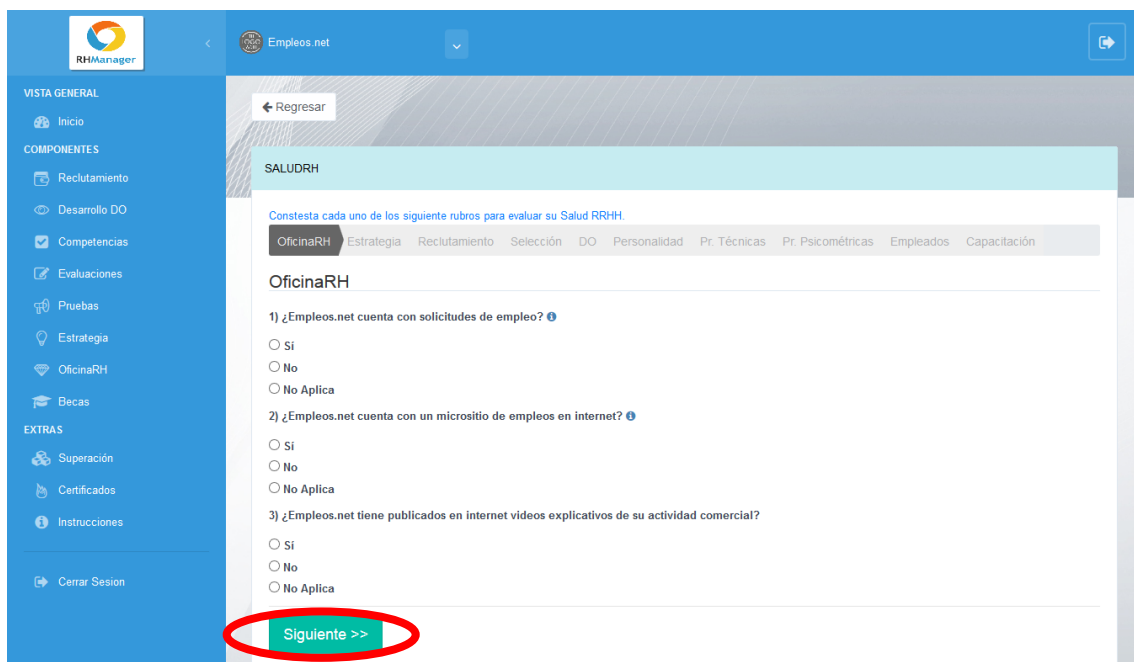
RHManager

Empleos.net

VISTA GENERAL
Inicio
COMPONENTES
Reclutamiento
Desarrollo DO
Competencias
Evaluaciones
Pruebas
Estrategia
OficinaRH
Becas
EXTRAS
Superación
Certificados
Instrucciones

Cerrar Sesion

Regresar

SALUDRH

Constesta cada uno de los siguiente rubros para evaluar su Salud RRHH.

OficinaRH | Estrategia | Reclutamiento | Selección | DO | Personalidad | Pr. Técnicas | Pr. Psicométricas | Empleados | Capacitación

OficinaRH

1) ¿Empleos.net cuenta con solicitudes de empleo?
Si
No
No Aplica

2) ¿Empleos.net cuenta con un micrositio de empleos en internet?
Si
No
No Aplica

3) ¿Empleos.net tiene publicados en internet videos explicativos de su actividad comercial?
Si
No
No Aplica

Siguiente >>